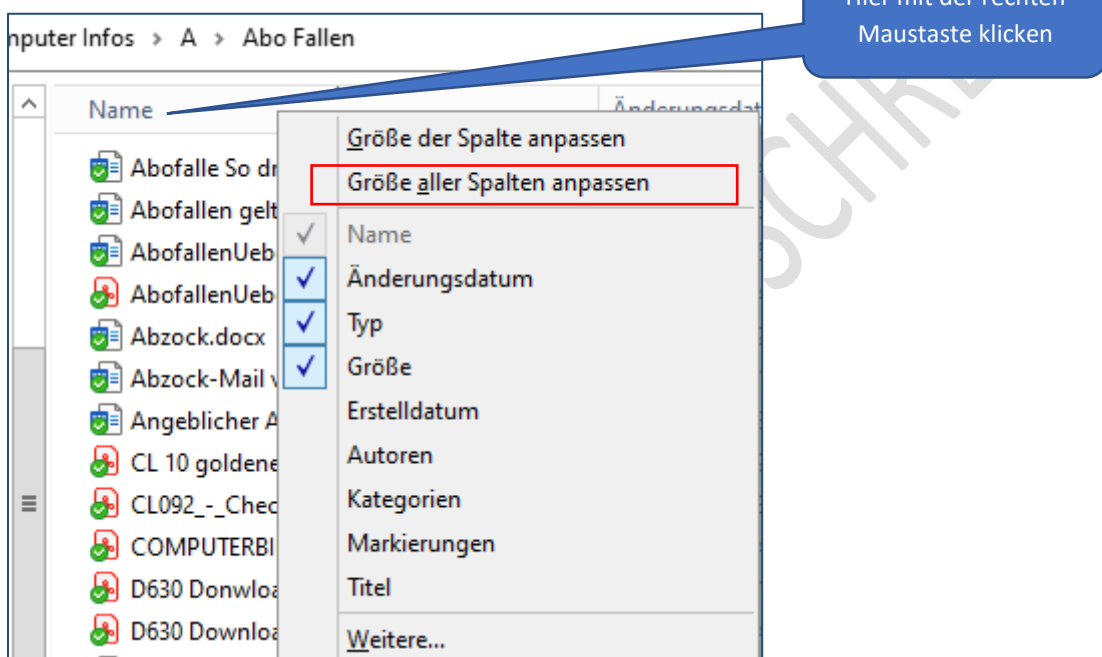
Hier mit der rechten Maustaste klicken

nputer Infos > A > Abo Fallen

Name

Änderungsdat

Abofalle So dr

Abofallen gelt

AbofallenUeb

AbofallenUeb

Abzock.docx

Abzock-Mail v

Angeblicher A

CL 10 goldene

CL092_-_Chec

COMPUTERBI

D630 Donwloa

D630 Downloa

Größe der Spalte anpassen

Größe aller Spalten anpassen

Name

Änderungsdatum

Typ

Größe

Erstelldatum

Autoren

Kategorien

Markierungen

Titel

Weitere...